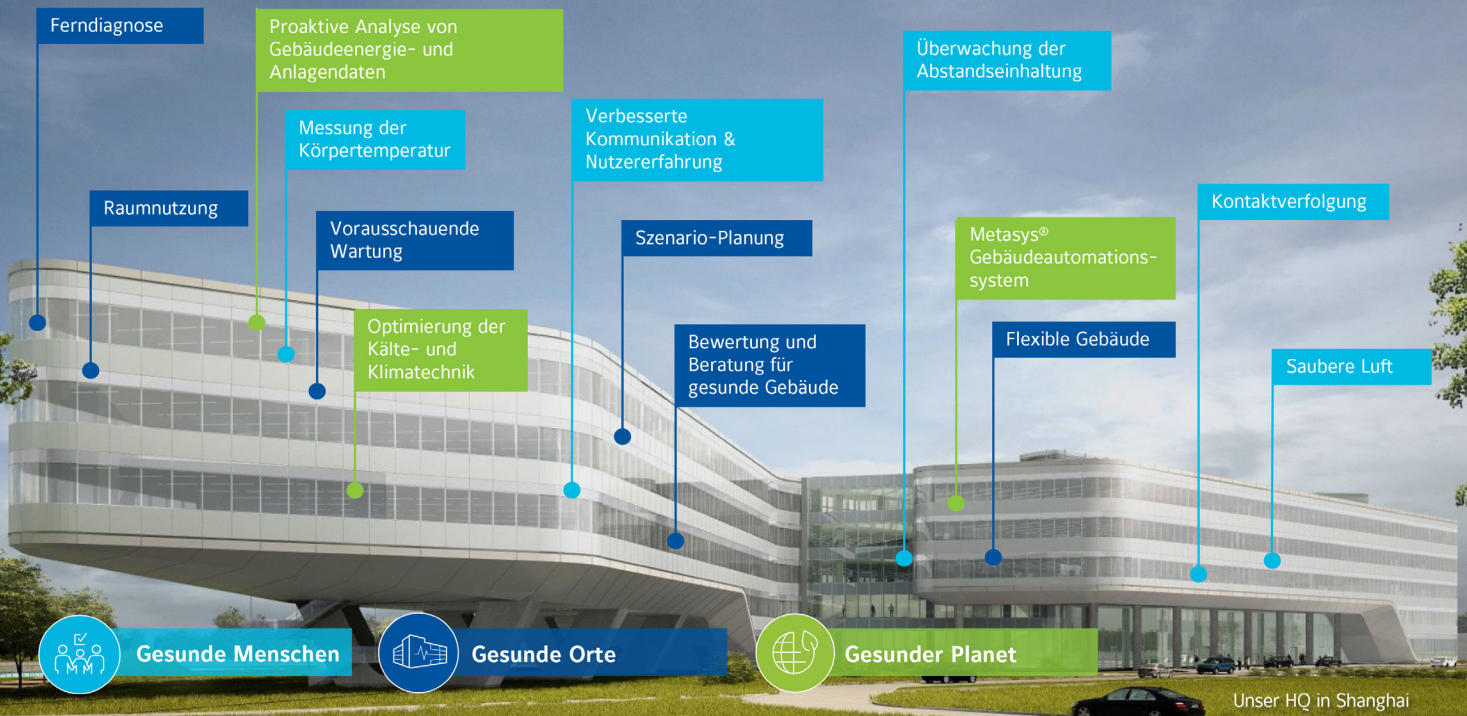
Ferndiagnose

Proaktive Analyse von Gebäudeenergie- und Anlagendaten

Messung der Körpertemperatur

Raumnutzung

Vorausschauende Wartung

Optimierung der Kälte- und Klimatechnik

Verbesserte Kommunikation & Nutzererfahrung

Szenario-Planung

Bewertung und Beratung für gesunde Gebäude

Überwachung der Abstandseinhaltung

Metasys® Gebäudeautomationssystem

Flexible Gebäude

Kontaktverfolgung

Saubere Luft

Gesunde Menschen

Gesunde Orte

Gesunder Planet

Unser HQ in Shanghai